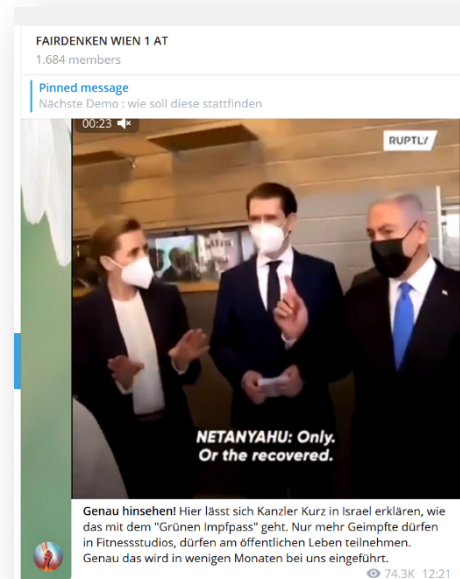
FAIRDENKEN WIEN 1 AT
1.684 members

Pinned message
Nächste Demo : wie soll diese stattfinden

00:23

RUPTLY

NETANYAHU: Only. Or the recovered.

Genau hinsehen! Hier lässt sich Kanzler Kurz in Israel erklären, wie das mit dem "Grünen Impfpass" geht. Nur mehr Geimpfte dürfen in Fitnessstudios, dürfen am öffentlichen Leben teilnehmen. Genau das wird in wenigen Monaten bei uns eingeführt.

74.3K 12:21